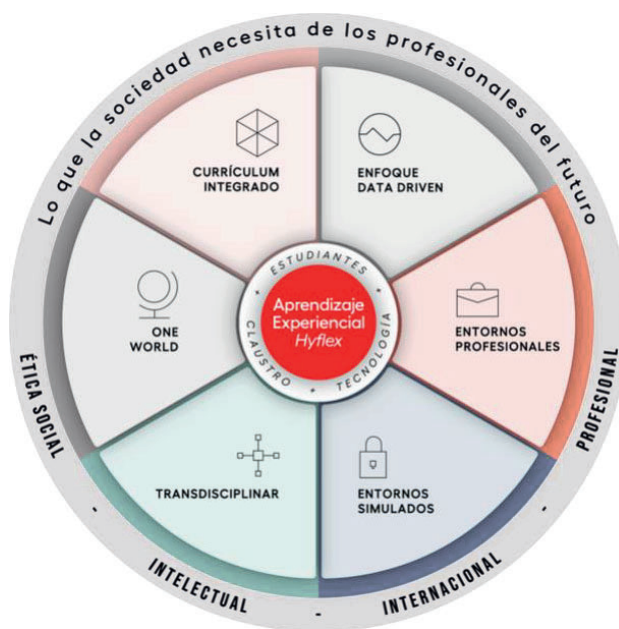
Lo que la sociedad necesita de los profesionales del futuro

CURRÍCULUM INTEGRADO

ENFOQUE DATA DRIVEN

ONE WORLD

ENTORNOS PROFESIONALES

TRANSDISCIPLINAR

ENTORNOS SIMULADOS

ESTUDIANTES

TECNOLOGÍA

CLAUSTRO

Aprendizaje Experiencial Hyflex

ÉTICA SOCIAL

PROFESIONAL

INTELECTUAL

INTERNACIONAL